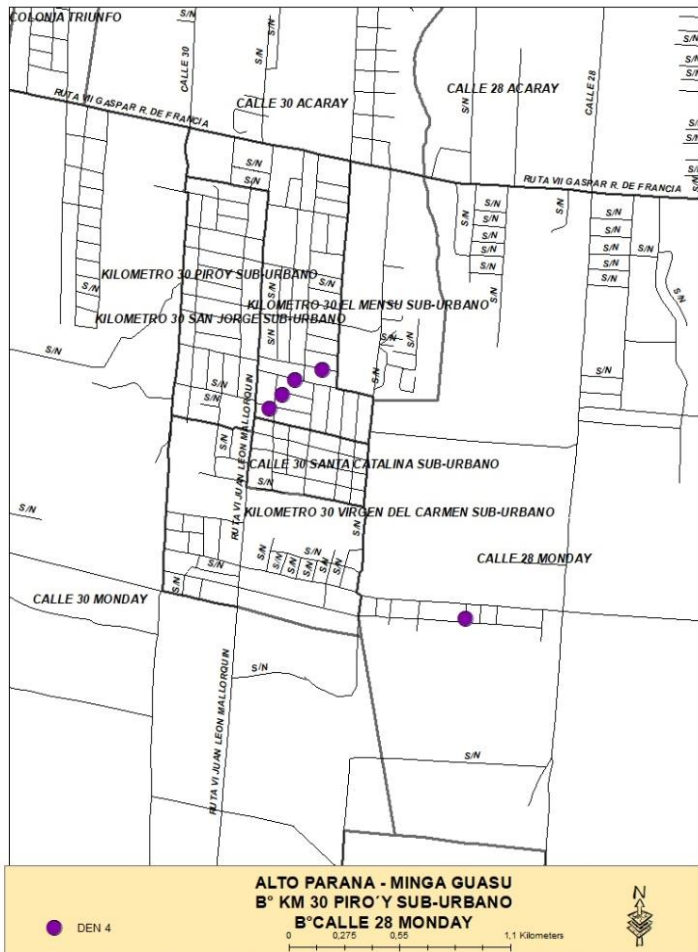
COLONIA TRIUNFO
S/N
CALLE 30
S/N
S/N
S/N
RUTA VII GASPAR R. DE FRANCIA
CALLE 30 ACARAY
CALLE 28 ACARAY
S/N
CALLE 28
S/N
S/N
S/N
S/N
S/N
RUTA VII GASPAR R. DE FRANCIA
S/N
S/N
S/N
S/N
S/N
S/N
S/N
S/N
S/N
S/N
S/N
S/N
S/N
S/N
S/N
S/N
KILOMETRO 30 PIROY SUB-URBANO
S/N
S/N
KILOMETRO 30 EL MENSU SUB-URBANO
KILOMETRO 30 SAN JORGE SUB-URBANO
S/N
S/N
S/N
S/N
S/N
S/N
S/N
RUTA VI JUAN LEON MALLORQUIN
S/N
CALLE 30 SANTA CATALINA SUB-URBANO
S/N
KILOMETRO 30 VIRGEN DEL CARMEN SUB-URBANO
S/N
S/N
S/N
S/N
S/N
S/N
S/N
CALLE 28 MONDAY
CALLE 30 MONDAY
S/N
S/N
RUTA VI JUAN LEON MALLORQUIN
S/N
ALTO PARANA - MINGA GUASU
B° KM 30 PIRO´Y SUB-URBANO
B°CALLE 28 MONDAY
DEN 4
0 0,275 0,55 1,1 Kilometers
N